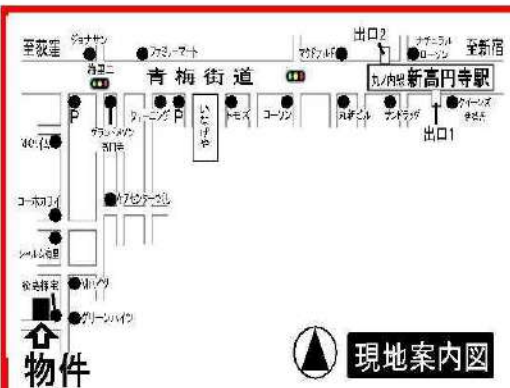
至荻窪
ジョナサン
ファミリーマート
マクドナルド
出口2
ナチュラルローソン
至新宿
青梅街道
丸ノ内線 新高円寺駅
P
P
グランパレス高円寺
クリーニング
いなげや
ドトール
コーソン
丸井ビル
サンドラッグ
クイーンズ伊勢丹
出口1
ツインズ
コーポカワイ
セブンイレブン
シャトル高橋
松島鮮魚
ハイツ
グリーンハイツ
物件
現地案内図